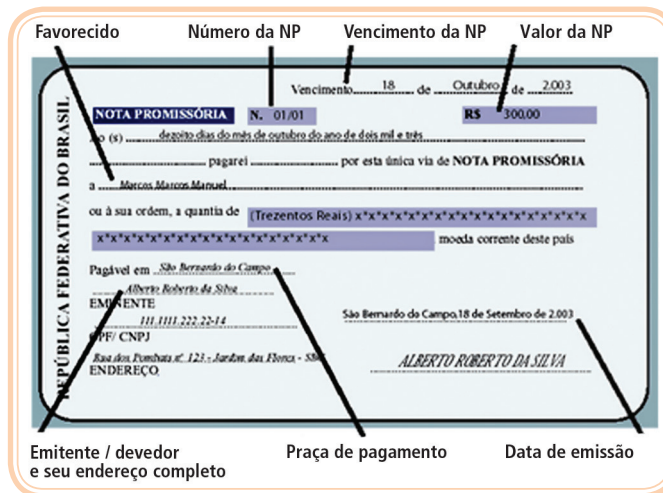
Favorecido

Número da NP

Vencimento da NP

Valor da NP

REPÚBLICA FEDERATIVA DO BRASIL

Vencimento 18 de Outubro de 2.003

NOTA PROMISSÓRIA

N. 01/01

R$ 300,00

Ao (s) dezoito dias do mês de outubro do ano de dois mil e três

pagarei por esta única via de NOTA PROMISSÓRIA

a Marcos Marcos Manuel

ou à sua ordem, a quantia de (Trezentos Reais) x*x*x*x*x*x*x*x*x*x*x*x*x*x*x*x*x*x*x

x*x*x*x*x*x*x*x*x*x*x*x*x*x*x*x*x moeda corrente deste país

Pagável em São Bernardo do Campo

Alberto Roberto da Silva

EMITENTE

111.1111.222.22-14

CPF/ CNPJ

Rua dos Pombais nº 123 - Jardim das Flores - SBC

ENDEREÇO

São Bernardo do Campo,18 de Setembro de 2.003

ALBERTO ROBERTO DA SILVA

Emitente / devedor e seu endereço completo

Praça de pagamento

Data de emissão